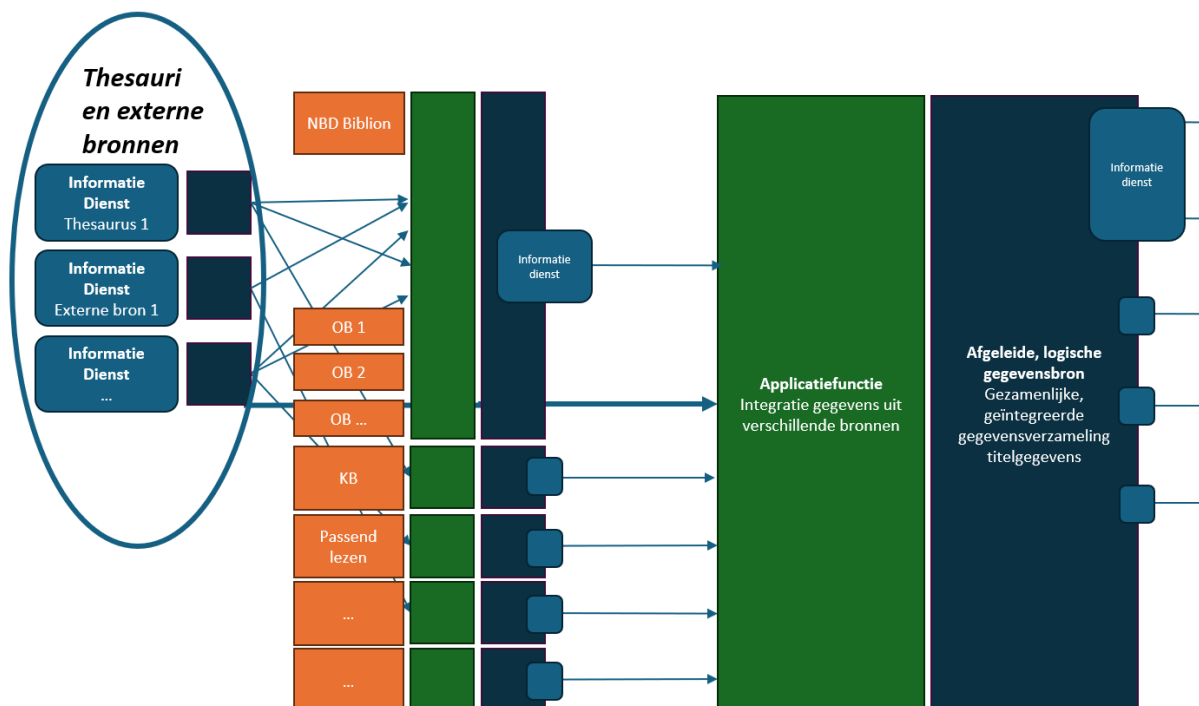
Thesauri en externe bronnen

Informatie Dienst
Thesaurus 1

Informatie Dienst
Externe bron 1

Informatie Dienst
...

NBD Biblion

OB 1

OB 2

OB ...

KB

Passend lezen

...

...

Informatie dienst

Applicatiefunctie
Integratie gegevens uit verschillende bronnen

Afgeleide, logische gegevensbron
Gezamenlijke, geïntegreerde gegevensverzameling titelgegevens

Informatie dienst